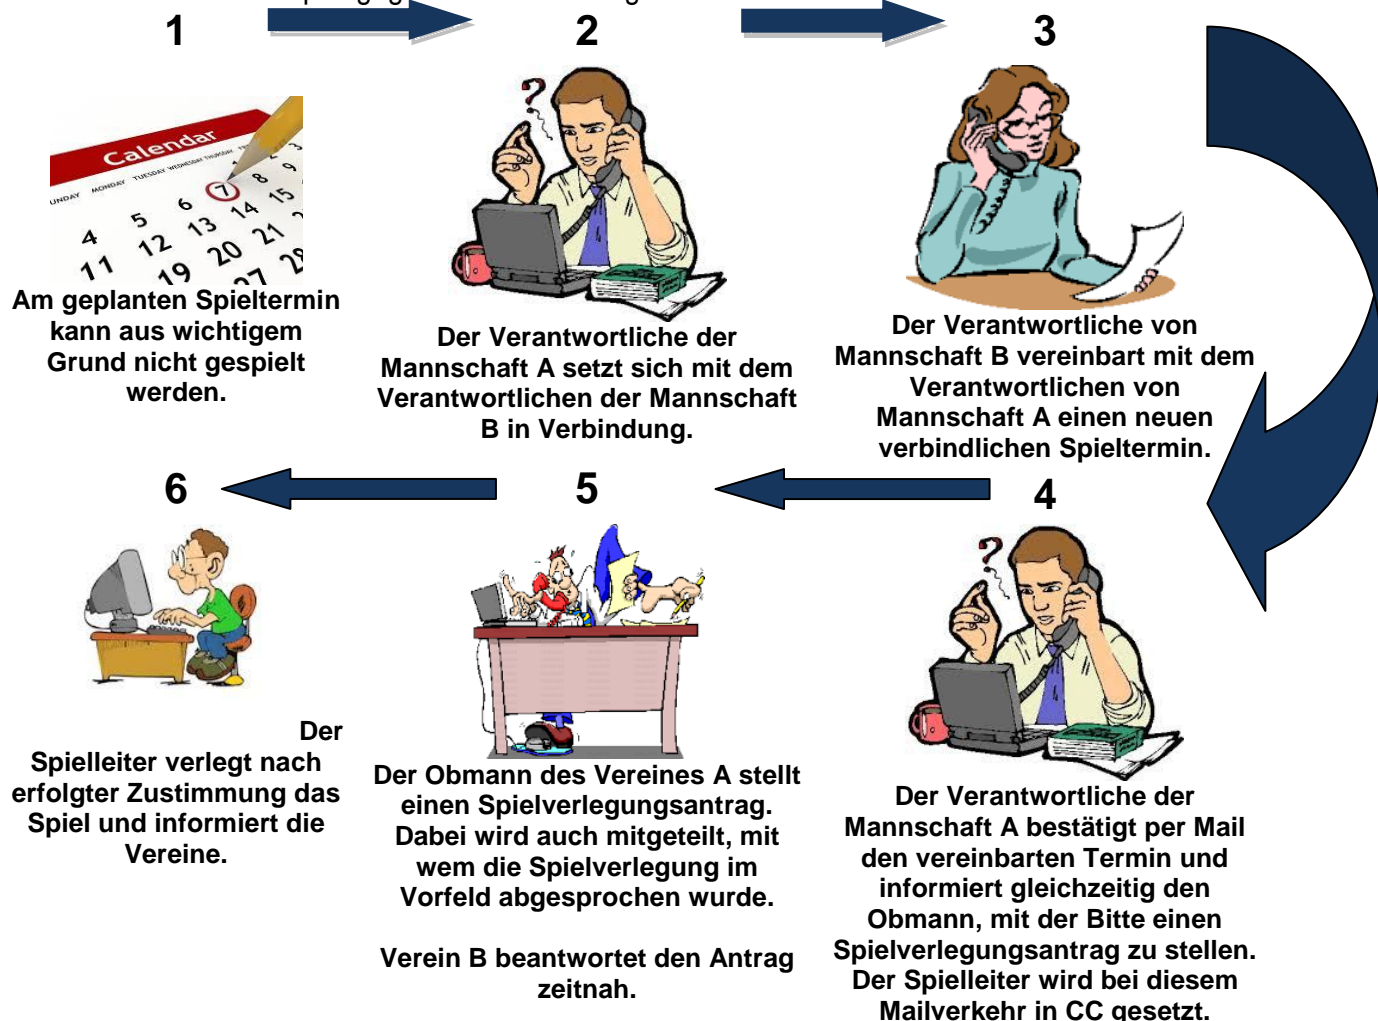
1

2

3

Calendar

SUNDAY MONDAY TUESDAY WEDNESDAY THURSDAY

4 5 6 7 8 9
11 12 13 14 15
19 20 21
27 28

Am geplanten Spieltermin kann aus wichtigem Grund nicht gespielt werden.

Der Verantwortliche der Mannschaft A setzt sich mit dem Verantwortlichen der Mannschaft B in Verbindung.

Der Verantwortliche von Mannschaft B vereinbart mit dem Verantwortlichen von Mannschaft A einen neuen verbindlichen Spieltermin.

6

5

4

Der Spielleiter verlegt nach erfolgter Zustimmung das Spiel und informiert die Vereine.

Der Obmann des Vereines A stellt einen Spielverlegungsantrag. Dabei wird auch mitgeteilt, mit wem die Spielverlegung im Vorfeld abgesprochen wurde.

Verein B beantwortet den Antrag zeitnah.

Der Verantwortliche der Mannschaft A bestätigt per Mail den vereinbarten Termin und informiert gleichzeitig den Obmann, mit der Bitte einen Spielverlegungsantrag zu stellen. Der Spielleiter wird bei diesem Mailverkehr in CC gesetzt.